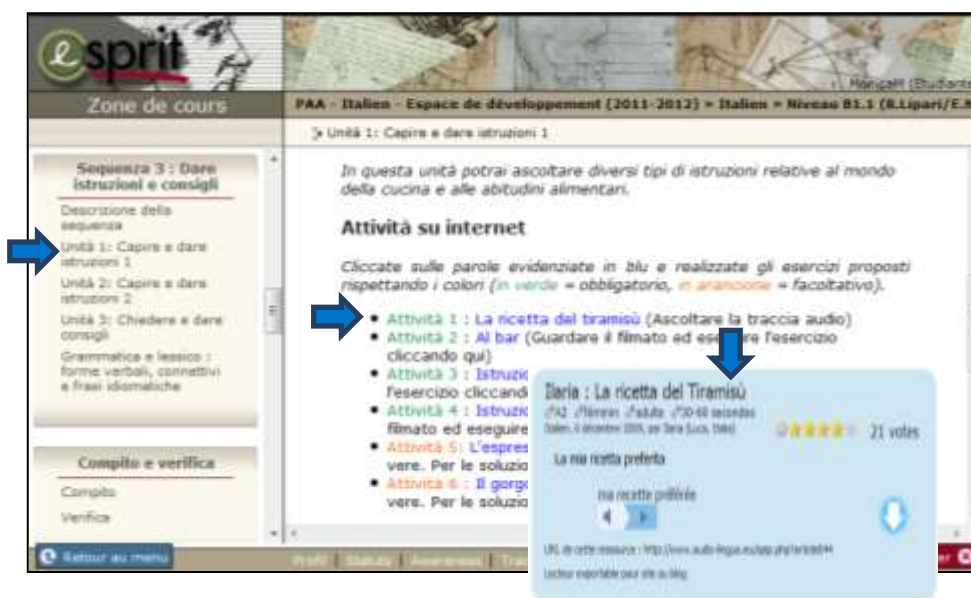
esprit

Zone de cours

Monigatti (Studiante

PAA - Italien - Espace de développement (2011-2012) » Italien » Niveau B1.1 (R.Lipari/E.M

Unità 1: Capire e dare istruzioni 1

Sequenza 3 : Dare istruzioni e consigli

Descrizione della sequenza

Unità 1: Capire e dare istruzioni 1

Unità 2: Capire e dare istruzioni 2

Unità 3: Chiedere e dare consigli

Grammatica e lessico : forme verbali, connettivi e frasi idiomatiche

Compito e verifica

Compito

Verifica

Retour au menu

In questa unità potrai ascoltare diversi tipi di istruzioni relative al mondo della cucina e alle abitudini alimentari.

Attività su internet

Cliccate sulle parole evidenziate in blu e realizzate gli esercizi proposti rispettando i colori (in verde = obbligatorio, in arancione = facoltativo).

- Attività 1 : La ricetta del tiramisù (Ascoltare la traccia audio)
- Attività 2 : Al bar (Guardare il filmato ed eseguire l'esercizio cliccando qui)
- Attività 3 : Istruz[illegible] l'esercizio cliccand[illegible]
- Attività 4 : Istruz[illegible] filmato ed eseguire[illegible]
- Attività 5: L'espres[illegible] vere. Per le soluzio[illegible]
- Attività 6 : Il gorgo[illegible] vere. Per le soluzio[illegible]

Ilaria : La ricetta del Tiramisù

A2 Féminin adulte 30-60 secondes

Italien, 4 décembre 2009, par Ilaria (Lucca, Italie)

21 votes

La mia ricetta preferita

ma recette préférée

URL de cette ressource : http://www.audio-lingua.eu/spip.php?article844

Lecteur exportable pour site ou blog

Profil Statuts Awareness Tra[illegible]